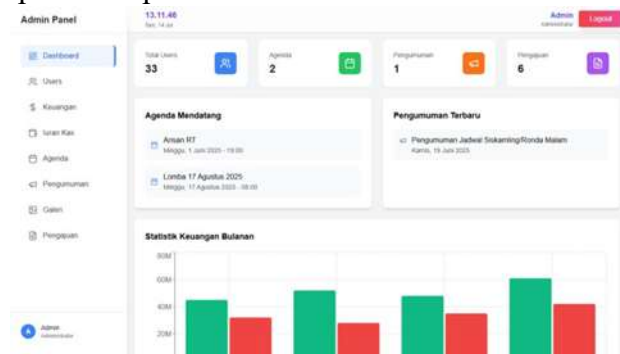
Admin Panel

Dashboard
Users
Keuangan
Iuran Kas
Agenda
Pengumuman
Galeri
Pengajuan

Admin
Administrator

13.11.46
Sen, 14 Jul

Admin
Administrator
Logout

Total Users
33

Agenda
2

Pengumuman
1

Pengajuan
6

Agenda Mendatang

Arisan RT
Minggu, 1 Juni 2025 - 19:00

Lomba 17 Agustus 2025
Minggu, 17 Agustus 2025 - 08:00

Pengumuman Terbaru

Pengumuman Jadwal Siskamling/Ronda Malam
Kamis, 19 Juni 2025

Statistik Keuangan Bulanan

80M
60M
40M
20M